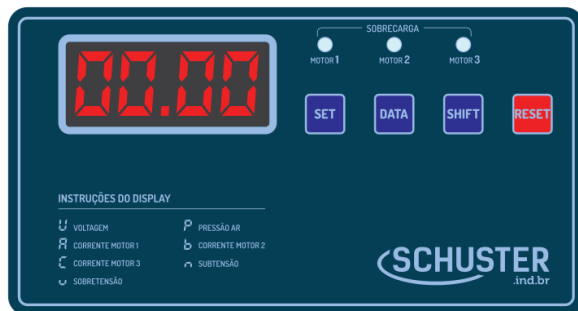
00.00

SOBRECARGA

MOTOR 1 MOTOR 2 MOTOR 3

SET DATA SHIFT RESET

INSTRUÇÕES DO DISPLAY

U VOLTAGEM
P PRESSÃO AR
A CORRENTE MOTOR 1
b CORRENTE MOTOR 2
C CORRENTE MOTOR 3
n SUBTENSÃO
u SOBRETENSÃO

SCHUSTER
.ind.br